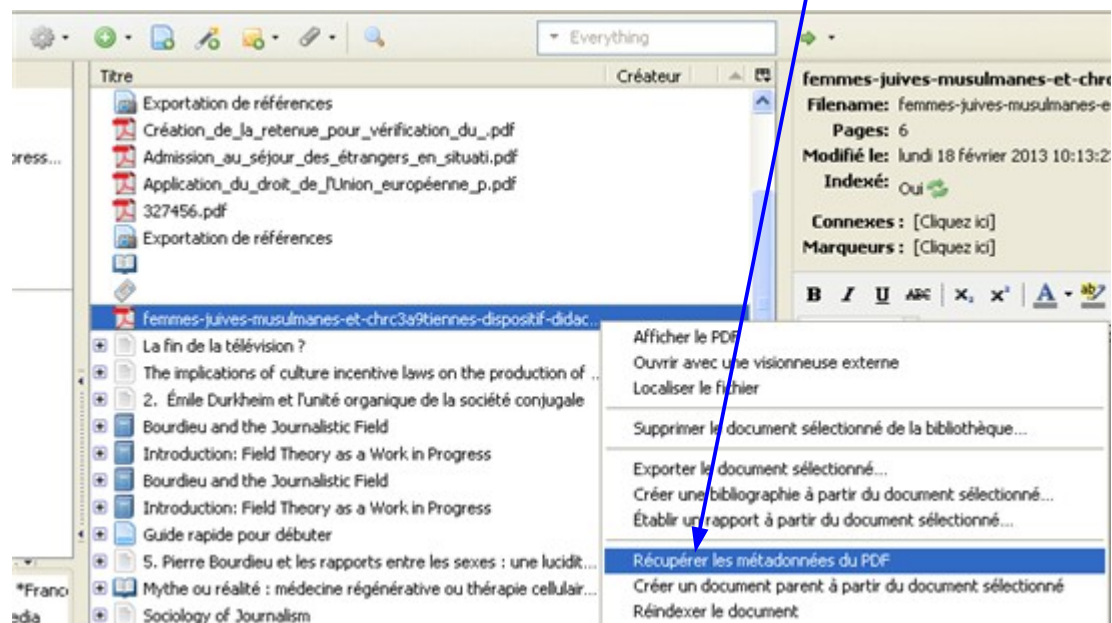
Everything

Titre | Créateur

Exportation de références
Création_de_la_retenue_pour_vérification_du_.pdf
Admission_au_séjour_des_étrangers_en_situati.pdf
Application_du_droit_de_l'Union_européenne_p.pdf
327456.pdf
Exportation de références
femmes-juives-musulmanes-et-chrc3a9tiennes-dispositif-didac...
La fin de la télévision ?
The implications of culture incentive laws on the production of ...
2. Émile Durkheim et l'unité organique de la société conjugale
Bourdieu and the Journalistic Field
Introduction: Field Theory as a Work in Progress
Bourdieu and the Journalistic Field
Introduction: Field Theory as a Work in Progress
Guide rapide pour débuter
5. Pierre Bourdieu et les rapports entre les sexes : une lucidit...
Mythe ou réalité : médecine régénérative ou thérapie cellulair...
Sociology of Journalism

press...
*Franc
edia

femmes-juives-musulmanes-et-chrc
Filename: femmes-juives-musulmanes-e
Pages: 6
Modifié le: lundi 18 février 2013 10:13:2
Indexé: Oui
Connexes : [Cliquez ici]
Marqueurs : [Cliquez ici]

Afficher le PDF
Ouvrir avec une visionneuse externe
Localiser le fichier
Supprimer le document sélectionné de la bibliothèque...
Exporter le document sélectionné...
Créer une bibliographie à partir du document sélectionné...
Établir un rapport à partir du document sélectionné...
Récupérer les métadonnées du PDF
Créer un document parent à partir du document sélectionné
Réindexer le document